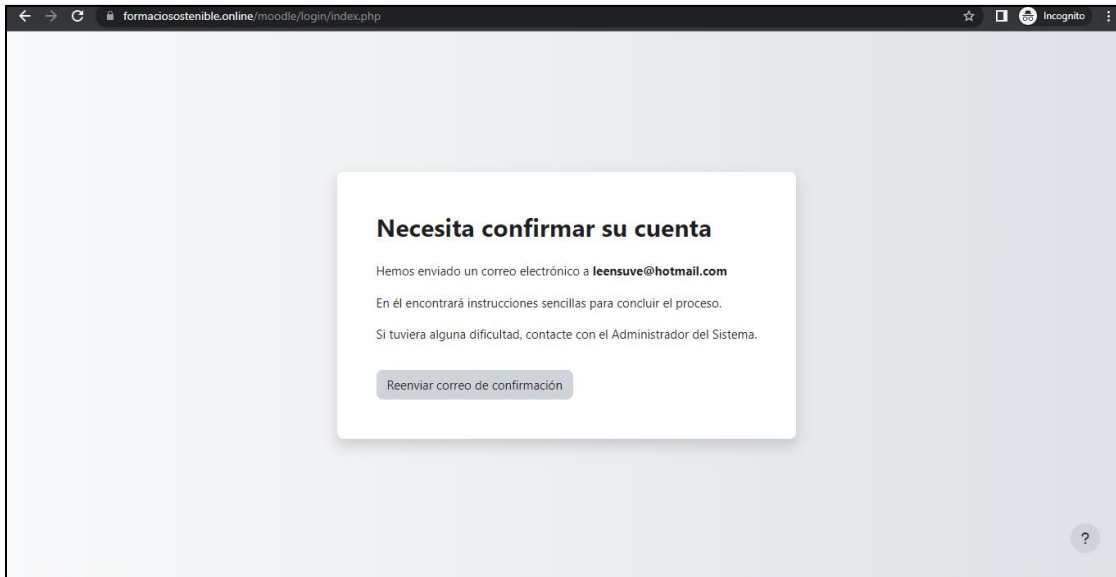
formaciosostenible.online/moodle/login/index.php

Incognito

Necesita confirmar su cuenta

Hemos enviado un correo electrónico a **leensuve@hotmail.com**

En él encontrará instrucciones sencillas para concluir el proceso.

Si tuviera alguna dificultad, contacte con el Administrador del Sistema.

Reenviar correo de confirmación

?